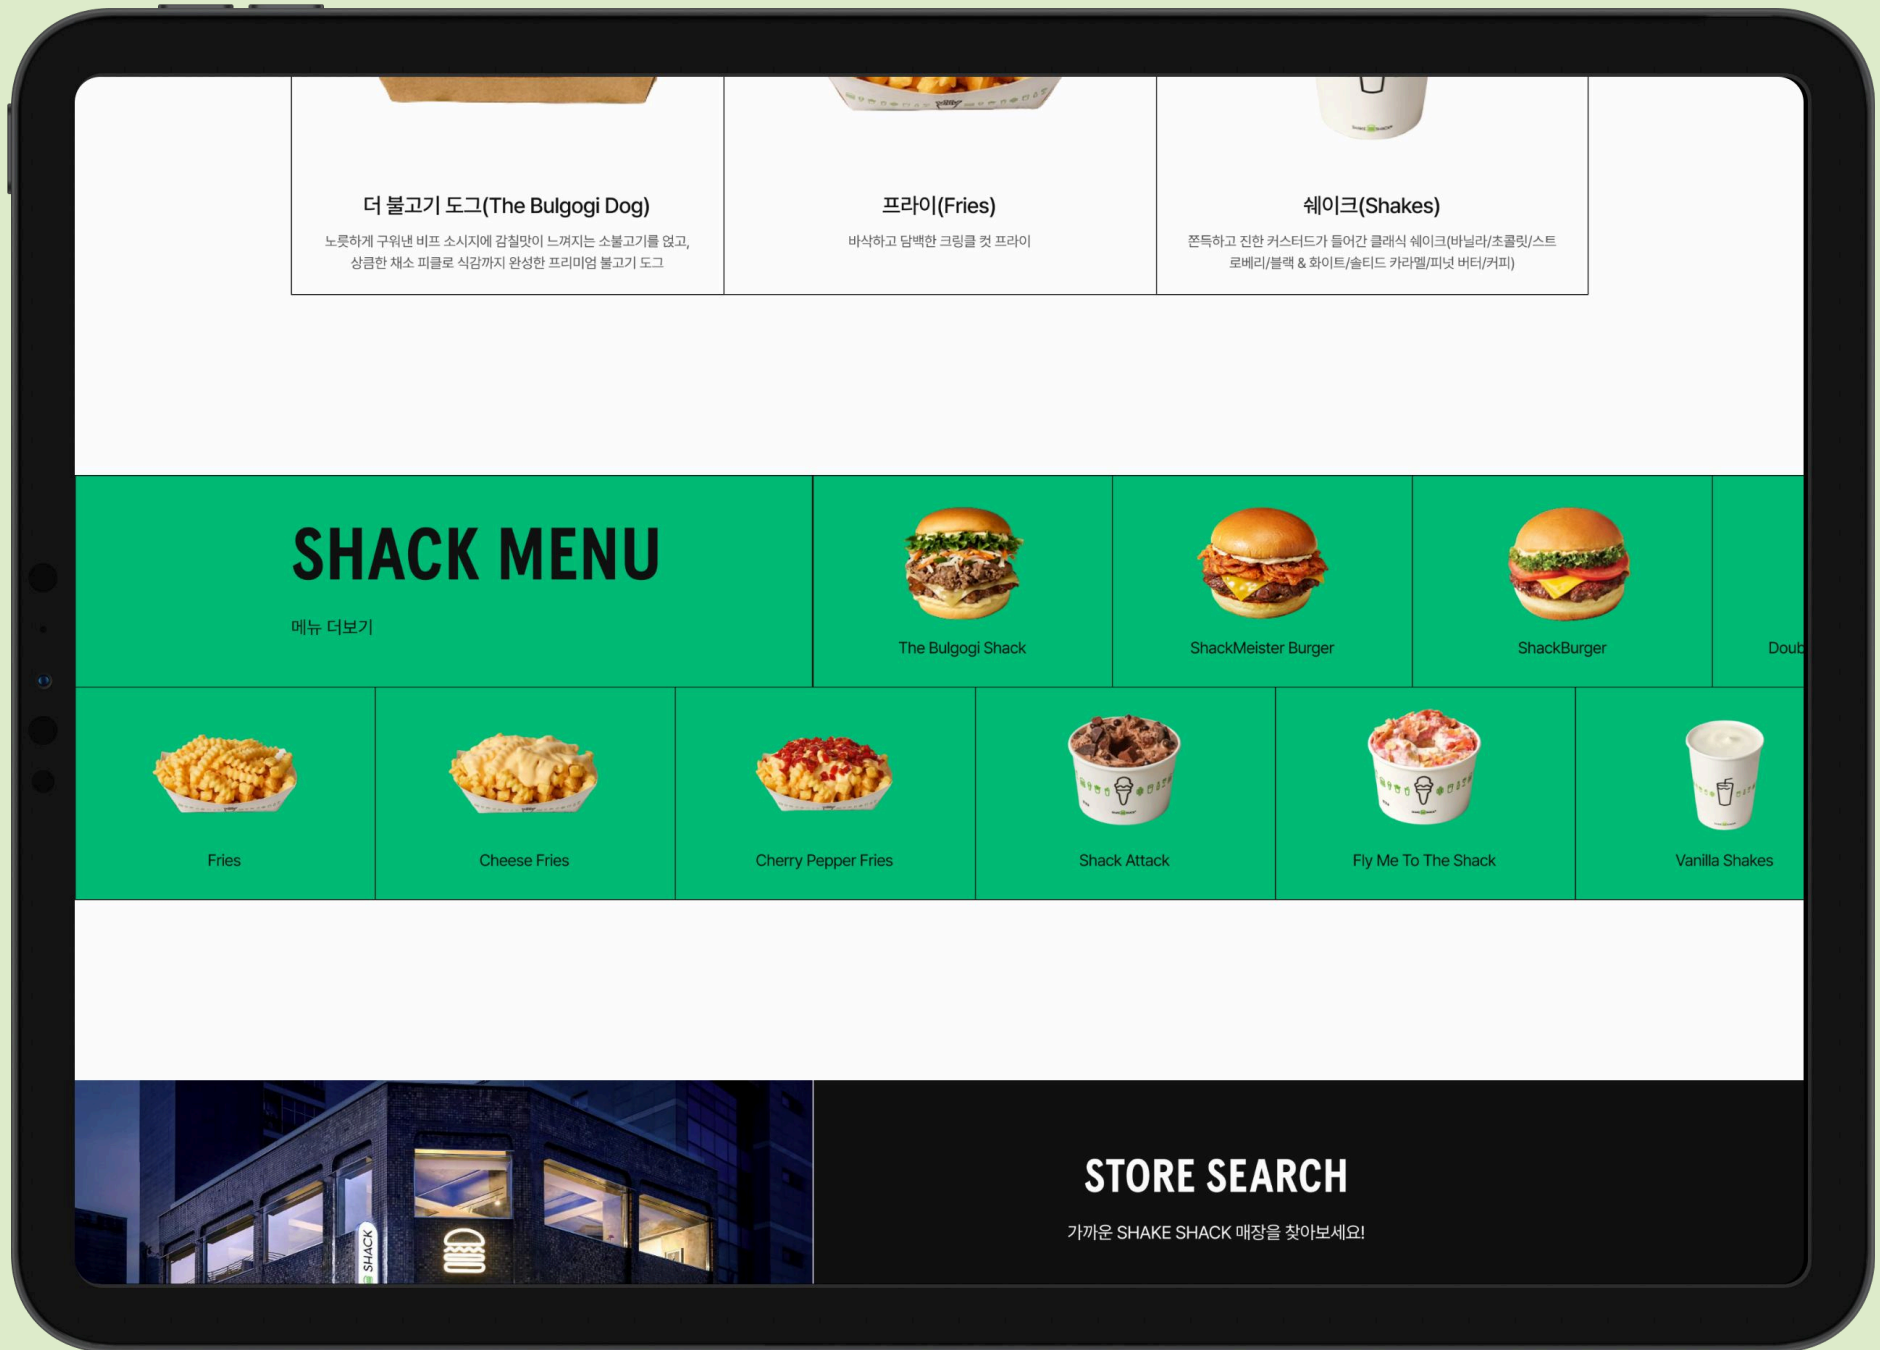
더 불고기 도그(The Bulgogi Dog)

노릇하게 구워낸 비프 소시지에 감칠맛이 느껴지는 소불고기를 얹고, 상큼한 채소 피클로 식감까지 완성한 프리미엄 불고기 도그

프라이(Fries)

바삭하고 담백한 크링클 컷 프라이

쉐이크(Shakes)

쫀득하고 진한 커스터드가 들어간 클래식 쉐이크(바닐라/초콜릿/스트로베리/블랙 & 화이트/솔티드 카라멜/피넛 버터/커피)

SHACK MENU

메뉴 더보기

The Bulgogi Shack

ShackMeister Burger

ShackBurger

Doub

Fries

Cheese Fries

Cherry Pepper Fries

Shack Attack

Fly Me To The Shack

Vanilla Shakes

SHACK

STORE SEARCH

가까운 SHAKE SHACK 매장을 찾아보세요!